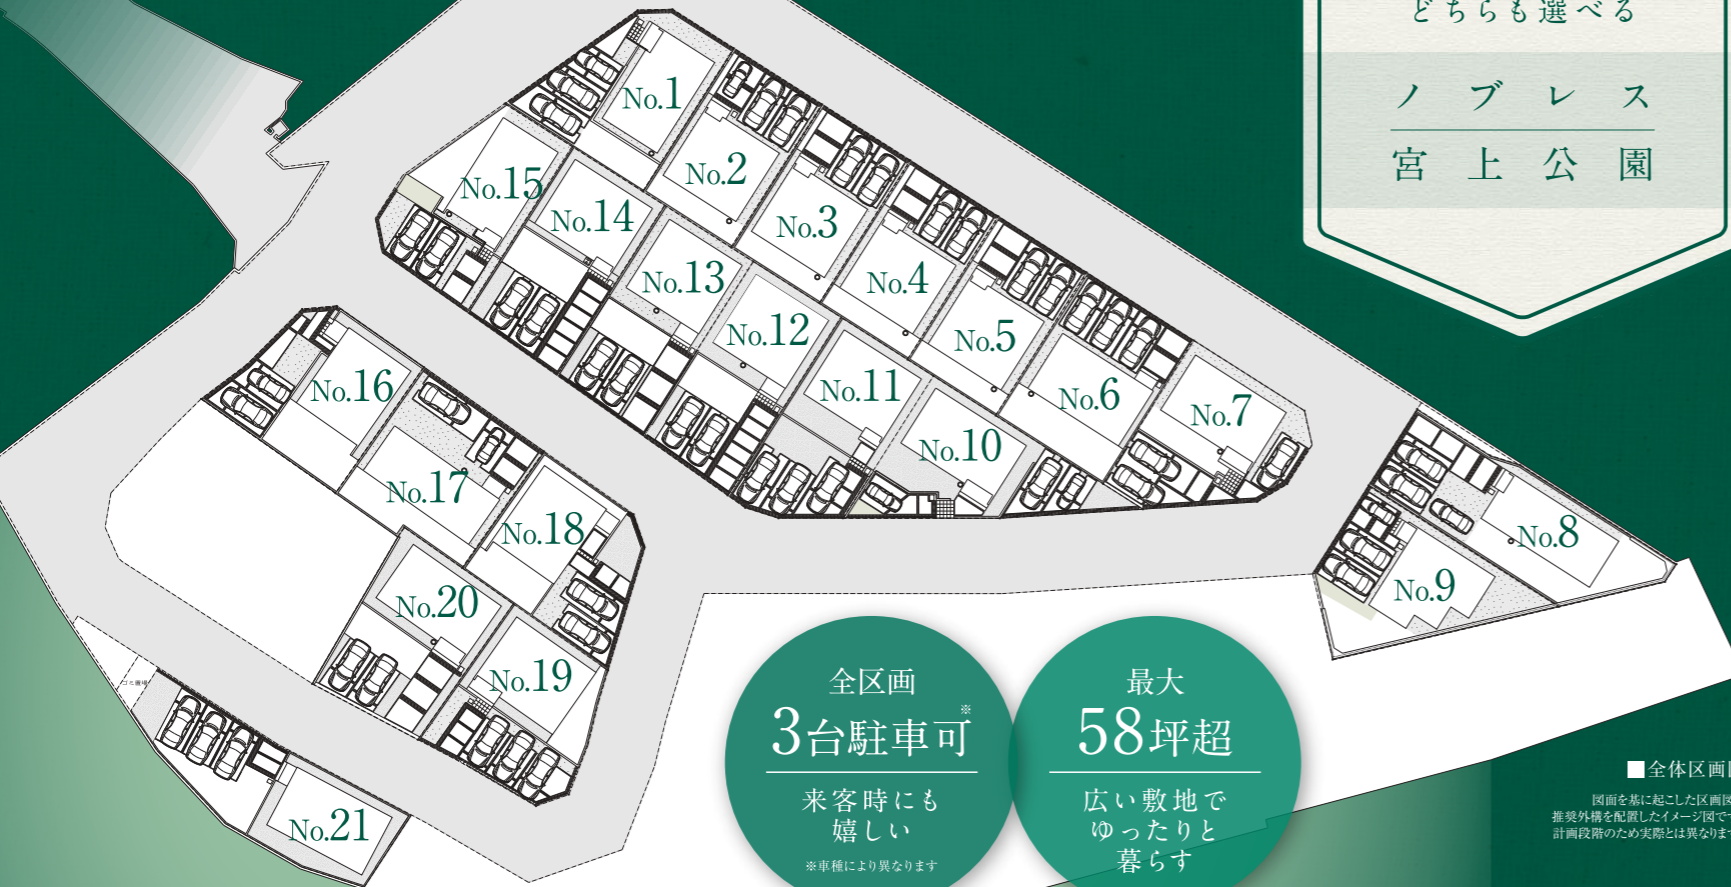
どちらも選べる

ノブレス
宮上公園

No.1
No.2
No.3
No.4
No.5
No.6
No.7
No.15
No.14
No.13
No.12
No.11
No.10
No.16
No.17
No.18
No.20
No.19
No.21
No.8
No.9

全区画
3台駐車可※
来客時にも嬉しい
※車種により異なります

最大
58坪超
広い敷地でゆったりと暮らす

■全体区画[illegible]
図面を基に起こした区画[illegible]
推奨外構を配置したイメージ図で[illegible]
計画段階のため実際とは異なりま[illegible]